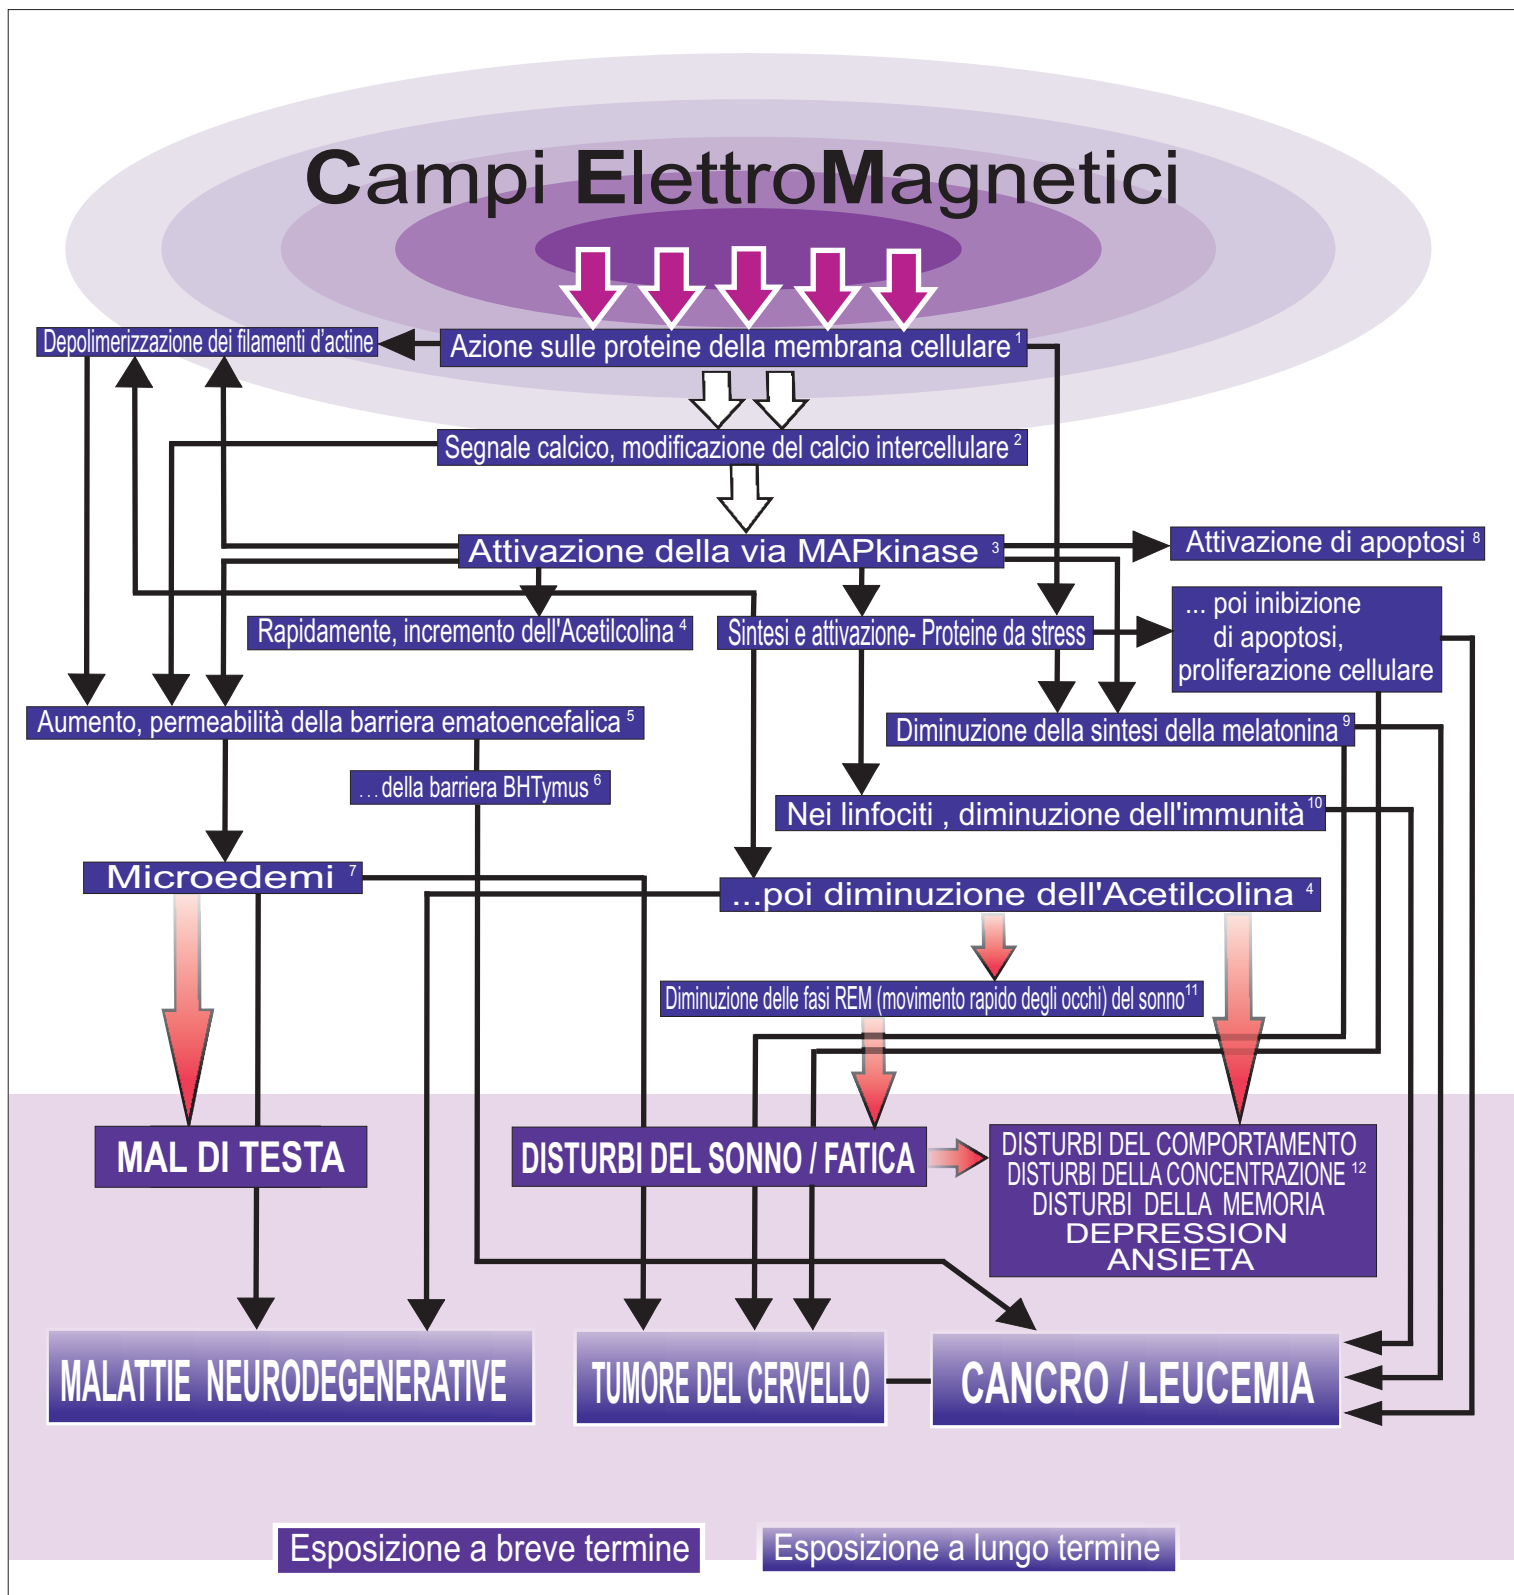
Campi ElettroMagnetici

Depolimerizzazione dei filamenti d'actine

Azione sulle proteine della membrana cellulare $^1$

Segnale calcico, modificazione del calcio intercellulare $^2$

Attivazione della via MAPkinase $^3$

Attivazione di apoptosi $^8$

Rapidamente, incremento dell'Acetilcolina $^4$

Sintesi e attivazione- Proteine da stress

... poi inibizione di apoptosi, proliferazione cellulare

Aumento, permeabilità della barriera ematoencefalica $^5$

Diminuzione della sintesi della melatonina $^9$

...della barriera BHTymus $^6$

Nei linfociti , diminuzione dell'immunità $^{10}$

Microedemi $^7$

...poi diminuzione dell'Acetilcolina $^4$

Diminuzione delle fasi REM (movimento rapido degli occhi) del sonno $^{11}$

MAL DI TESTA

DISTURBI DEL SONNO / FATICA

DISTURBI DEL COMPORTAMENTO
DISTURBI DELLA CONCENTRAZIONE $^{12}$
DISTURBI DELLA MEMORIA
DEPRESSION
ANSIETA

MALATTIE NEURODEGENERATIVE

TUMORE DEL CERVELLO

CANCRO / LEUCEMIA

Esposizione a breve termine

Esposizione a lungo termine